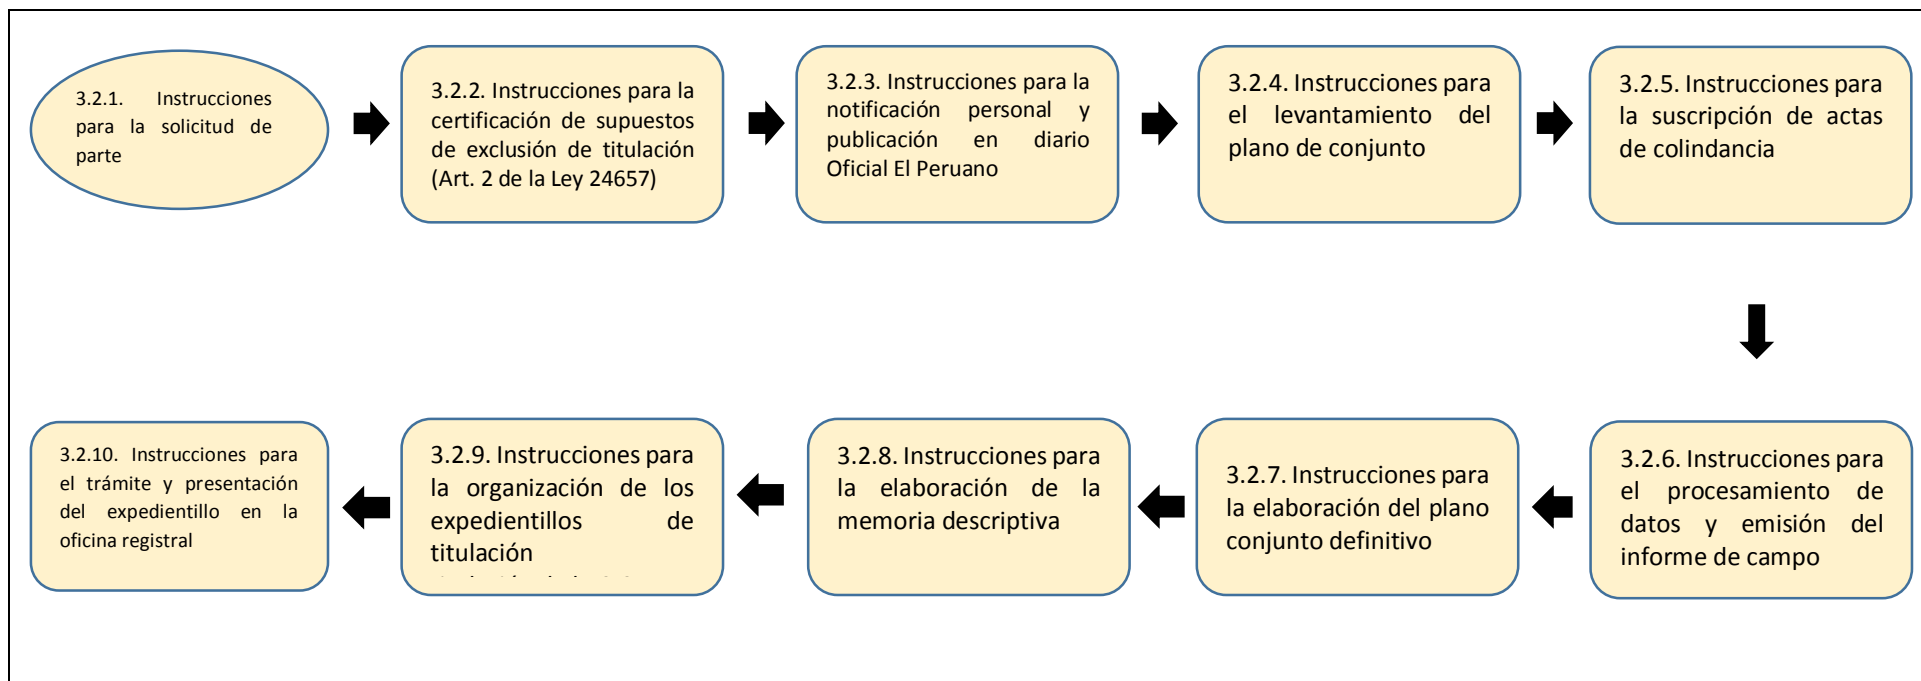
3.2.1. Instrucciones para la solicitud de parte

3.2.2. Instrucciones para la certificación de supuestos de exclusión de titulación (Art. 2 de la Ley 24657)

3.2.3. Instrucciones para la notificación personal y publicación en diario Oficial El Peruano

3.2.4. Instrucciones para el levantamiento del plano de conjunto

3.2.5. Instrucciones para la suscripción de actas de colindancia

3.2.6. Instrucciones para el procesamiento de datos y emisión del informe de campo

3.2.7. Instrucciones para la elaboración del plano conjunto definitivo

3.2.8. Instrucciones para la elaboración de la memoria descriptiva

3.2.9. Instrucciones para la organización de los expedientillos de titulación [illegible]

3.2.10. Instrucciones para el trámite y presentación del expedientillo en la oficina registral